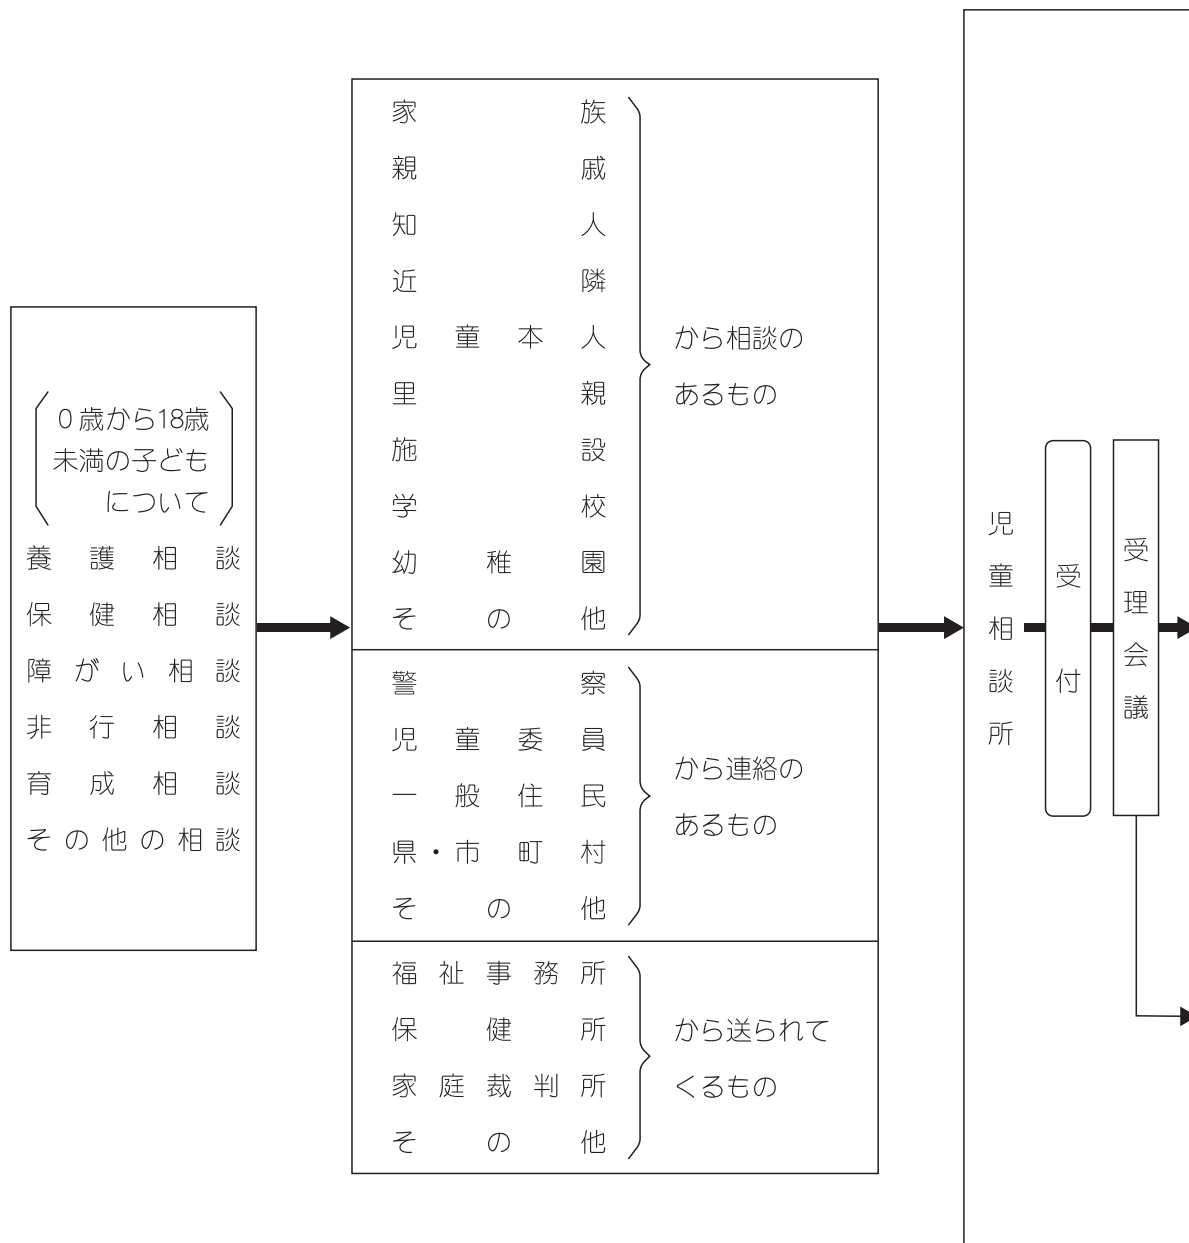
（0歳から18歳未満の子どもについて）

養護相談
保健相談
障がい相談
非行相談
育成相談
その他の相談

家族
親戚
知人
近隣
児童本人
里親
施設
学校
幼稚園
その他
から相談のあるもの

警察
児童委員
一般住民
県・市町村
その他
から連絡のあるもの

福祉事務所
保健所
家庭裁判所
その他
から送られてくるもの

児童相談所

受付

受理会議